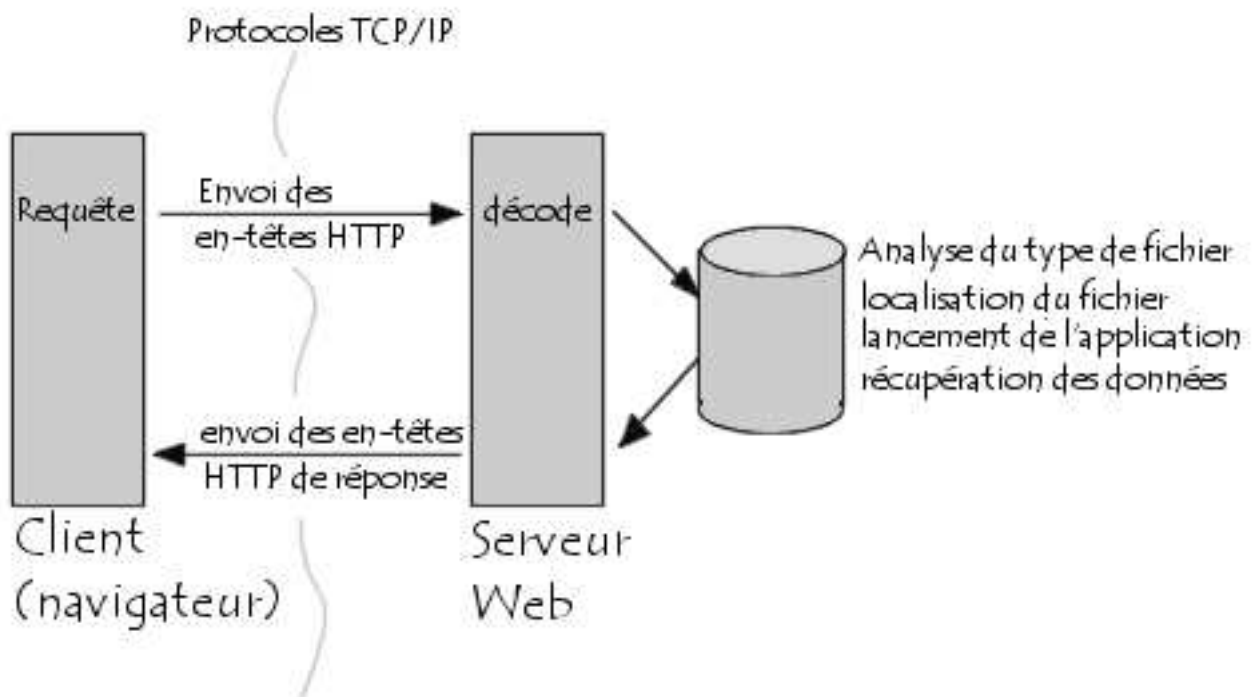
Protocoles TCP/IP

Requête

Envoi des en-têtes HTTP

décode

Analyse du type de fichier
localisation du fichier
lancement de l'application
récupération des données

envoi des en-têtes HTTP de réponse

Client
(navigateur)

Serveur
Web